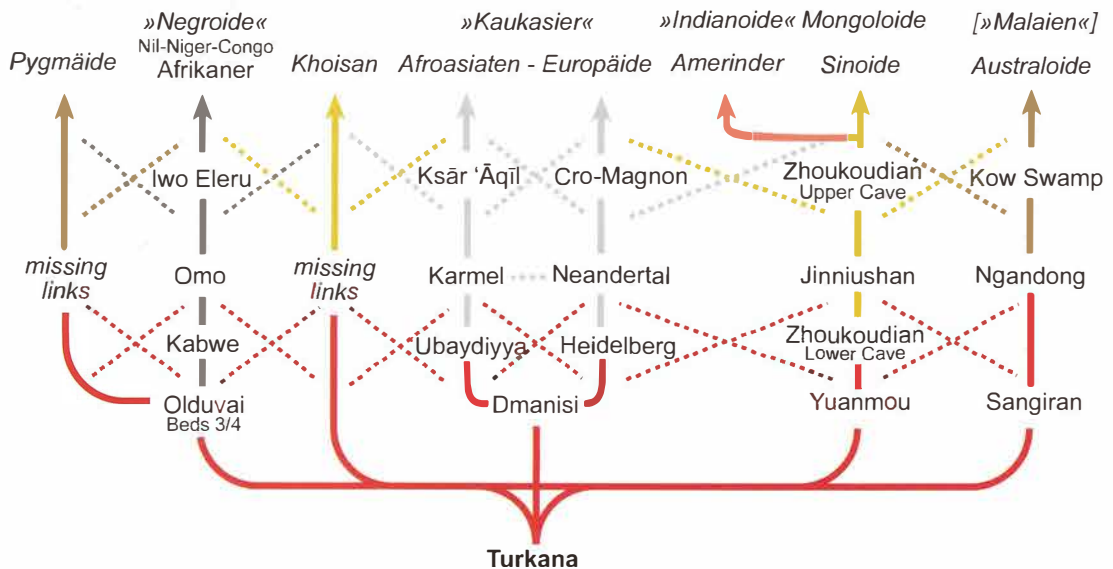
»Negroide«
Nil-Niger-Congo
Afrikaner

»Kaukasier«

»Indianoide«

Mongoloide

[»Malaien«]

Pygmäide

Khoisan

Afroasiaten - Europäide

Amerinder

Sinoide

Australoide

Iwo Eleru

Ksār ʿĀqīl

Cro-Magnon

Zhoukoudian
Upper Cave

Kow Swamp

missing links

Omo

missing links

Karmel

Neandertal

Jinniushan

Ngandong

Kabwe

Ubaydiyya

Heidelberg

Zhoukoudian
Lower Cave

Olduvai
Beds 3/4

Dmanisi

Yuanmou

Sangiran

Turkana